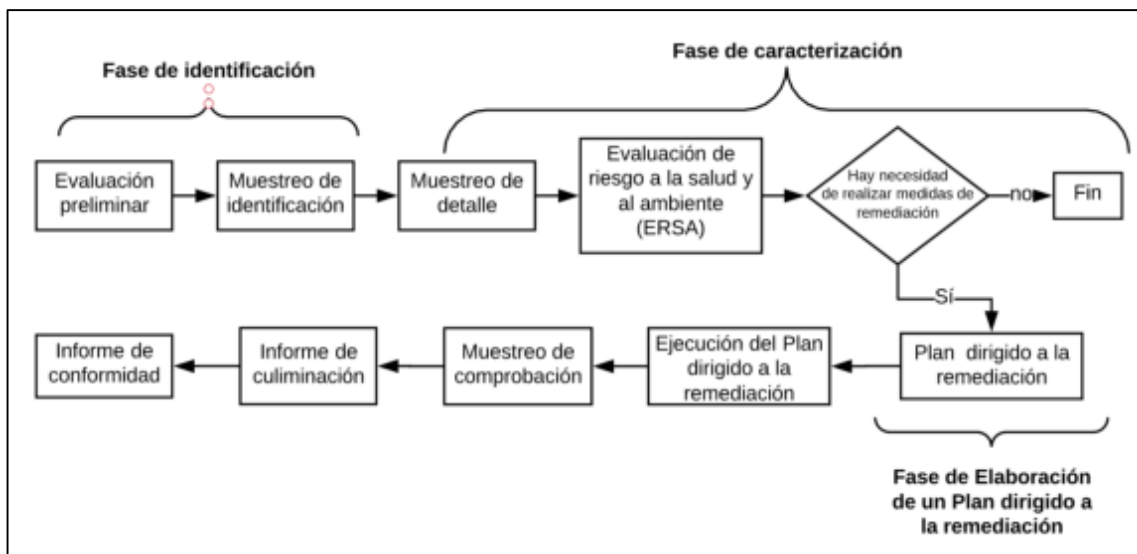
Fase de identificación

Fase de caracterización

Evaluación preliminar

Muestreo de identificación

Muestreo de detalle

Evaluación de riesgo a la salud y al ambiente (ERSA)

Hay necesidad de realizar medidas de remediación

no

Fin

Sí

Plan dirigido a la remediación

Ejecución del Plan dirigido a la remediación

Muestreo de comprobación

Informe de culminación

Informe de conformidad

Fase de Elaboración de un Plan dirigido a la remediación